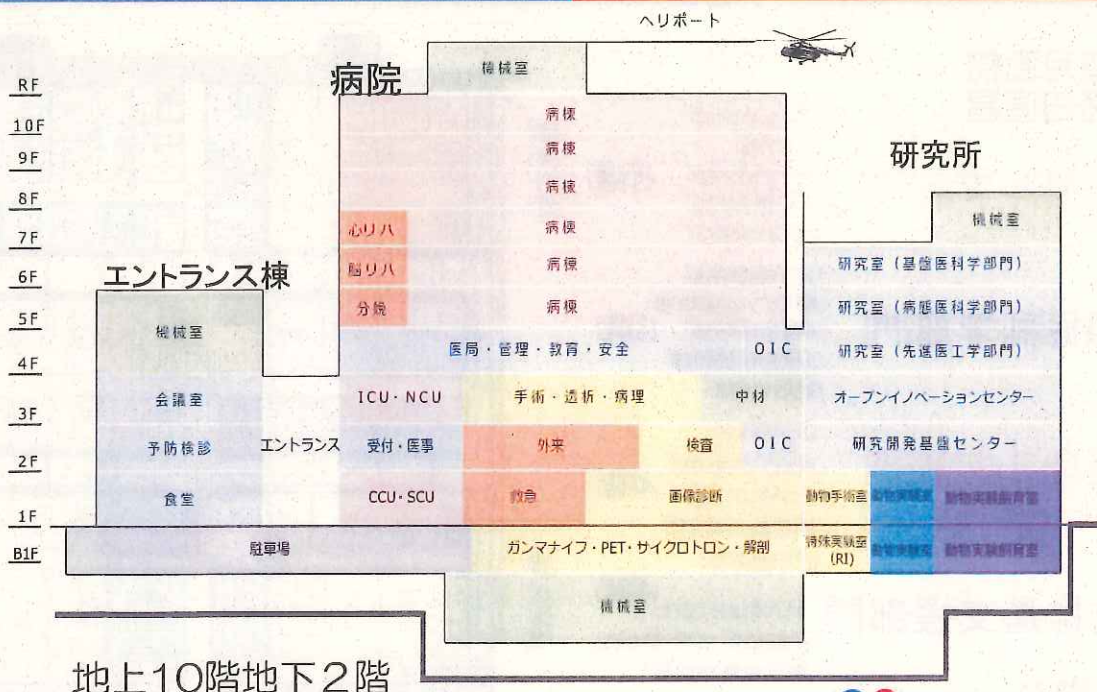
ヘリポート

病院

研究所

エントランス棟

RF
10F
9F
8F
7F
6F
5F
4F
3F
2F
1F
B1F

機械室
病棟
病棟
病棟
心リハ
病棟
脳リハ
病棟
分娩
病棟

機械室
研究室（基盤医科学部門）
研究室（病態医科学部門）
研究室（先進医工学部門）

機械室
医局・管理・教育・安全
OIC

会議室
ICU・NCU
手術・透析・病理
中材
オープンイノベーションセンター

予防検診
エントランス
受付・医事
外来
検査
OIC
研究開発基盤センター

食堂
CCU・SCU
救急
画像診断
動物手術室
動物実験室
動物実験飼育室

駐車場
ガンマナイフ・PET・サイクロトロン・解剖
特殊実験室（RI）
動物実験室
動物実験飼育室

機械室

地上10階地下2階